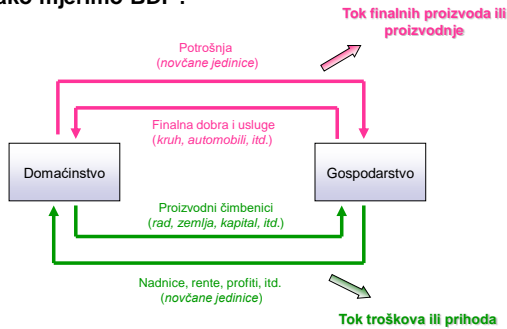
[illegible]ako mjerimo BDP?

Tok finalnih proizvoda ili proizvodnje

Potrošnja
(novčane jedinice)

Finalna dobra i usluge
(kruh, automobili, itd.)

Domaćinstvo

Gospodarstvo

Proizvodni čimbenici
(rad, zemlja, kapital, itd.)

Nadnice, rente, profiti, itd.
(novčane jedinice)

Tok troškova ili prihoda